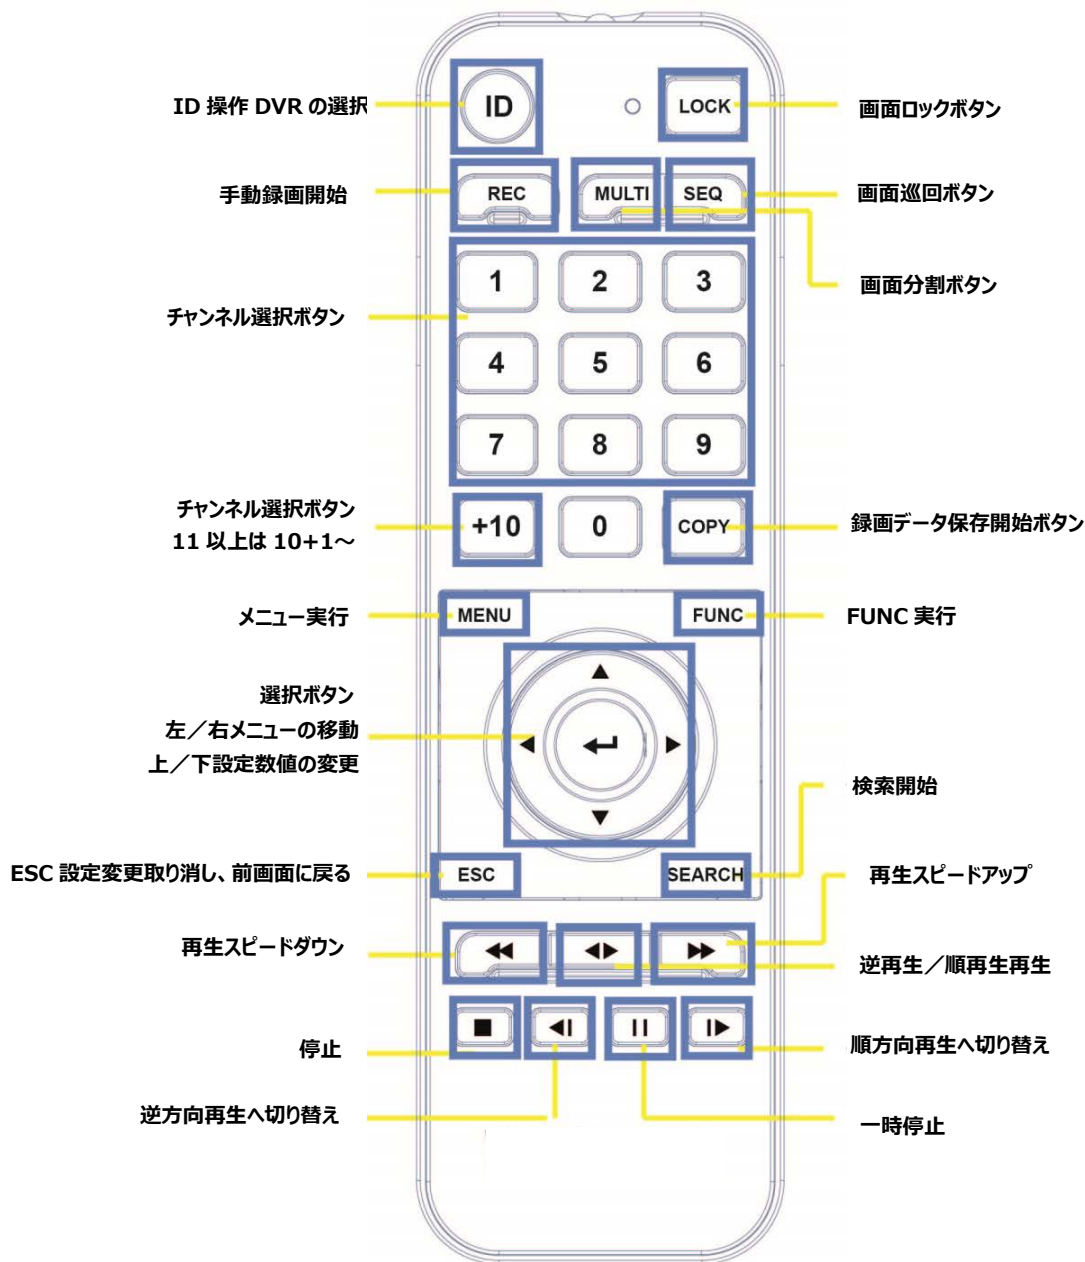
ID 操作 DVR の選択

ID

LOCK

画面ロックボタン

手動録画開始

REC

MULTI

SEQ

画面巡回ボタン

画面分割ボタン

チャンネル選択ボタン

1 2 3
4 5 6
7 8 9

チャンネル選択ボタン
11 以上は 10+1～

+10

0

COPY

録画データ保存開始ボタン

メニュー実行

MENU

FUNC

FUNC 実行

選択ボタン
左／右メニューの移動
上／下設定数値の変更

検索開始

ESC 設定変更取り消し、前画面に戻る

ESC

SEARCH

再生スピードアップ

再生スピードダウン

逆再生／順再生再生

停止

順方向再生へ切り替え

逆方向再生へ切り替え

一時停止